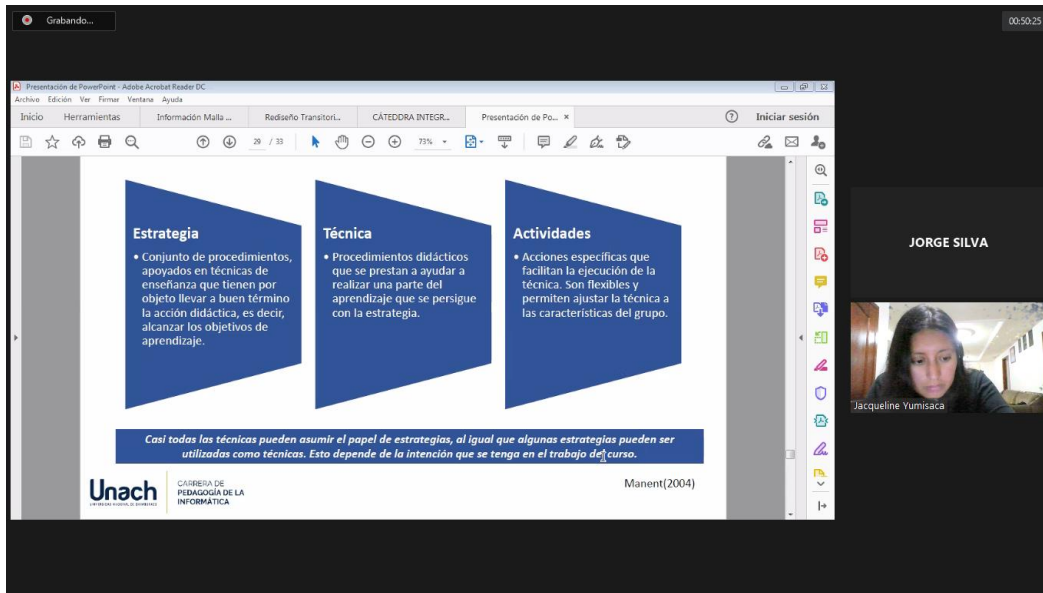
Grabando...

00:50:25

Presentación de PowerPoint - Adobe Acrobat Reader DC

Archivo Edición Ver Firmar Ventana Ayuda

Inicio Herramientas Información Malla ... Rediseño Transitori... CÁTEDDRA INTEGR... Presentación de Po... ×

Iniciar sesión

29 / 33 73%

Estrategia

• Conjunto de procedimientos, apoyados en técnicas de enseñanza que tienen por objeto llevar a buen término la acción didáctica, es decir, alcanzar los objetivos de aprendizaje.

Técnica

• Procedimientos didácticos que se prestan a ayudar a realizar una parte del aprendizaje que se persigue con la estrategia.

Actividades

• Acciones específicas que facilitan la ejecución de la técnica. Son flexibles y permiten ajustar la técnica a las características del grupo.

Casi todas las técnicas pueden asumir el papel de estrategias, al igual que algunas estrategias pueden ser utilizadas como técnicas. Esto depende de la intención que se tenga en el trabajo del curso.

Unach CARRERA DE PEDAGOGÍA DE LA INFORMÁTICA

Manent(2004)

JORGE SILVA

Jacqueline Yumisaca